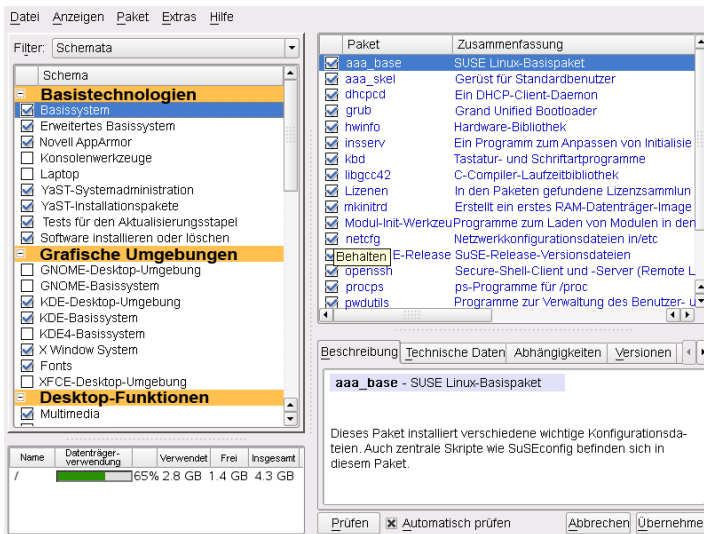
Datei Anzeigen Paket Extras Hilfe

Filter: Schemata

Schema
Basistechnologien
Basissystem
Erweitertes Basissystem
Novell AppArmor
Konsolenwerkzeuge
Laptop
YaST-Systemadministration
YaST-Installationspakete
Tests für den Aktualisierungsstapel
Software installieren oder löschen
Grafische Umgebungen
GNOME-Desktop-Umgebung
GNOME-Basissystem
KDE-Desktop-Umgebung
KDE-Basissystem
KDE4-Basissystem
X Window System
Fonts
XFCE-Desktop-Umgebung
Desktop-Funktionen
Multimedia

| Name | Datenträger-verwendung | Verwendet | Frei | Insgesamt |
|---|---|---|---|---|
| / | 65% | 2.8 GB | 1.4 GB | 4.3 GB |

| Paket | Zusammenfassung |
|---|---|
| aaa_base | SUSE Linux-Basispaket |
| aaa_skel | Gerüst für Standardbenutzer |
| dhcpcd | Ein DHCP-Client-Daemon |
| grub | Grand Unified Bootloader |
| hwinfo | Hardware-Bibliothek |
| insserv | Ein Programm zum Anpassen von Initialisie |
| kbd | Tastatur- und Schriftartprogramme |
| libgcc42 | C-Compiler-Laufzeitbibliothek |
| Lizenen | In den Paketen gefundene Lizenzsammlun |
| mkinitrd | Erstellt ein erstes RAM-Datenträger-Image |
| Modul-Init-Werkzeu | Programme zum Laden von Modulen in den |
| netcfg | Netzwerkkonfigurationsdateien in/etc |
| Behalten E-Release | SuSE-Release-Versionsdateien |
| openssh | Secure-Shell-Client und -Server (Remote L |
| procps | ps-Programme für /proc |
| pwdutils | Programme zur Verwaltung des Benutzer- u |

Beschreibung | Technische Daten | Abhängigkeiten | Versionen

aaa_base - SUSE Linux-Basispaket

Dieses Paket installiert verschiedene wichtige Konfigurationsdateien. Auch zentrale Skripte wie SuSEconfig befinden sich in diesem Paket.

Prüfen | Automatisch prüfen | Abbrechen | Übernehme